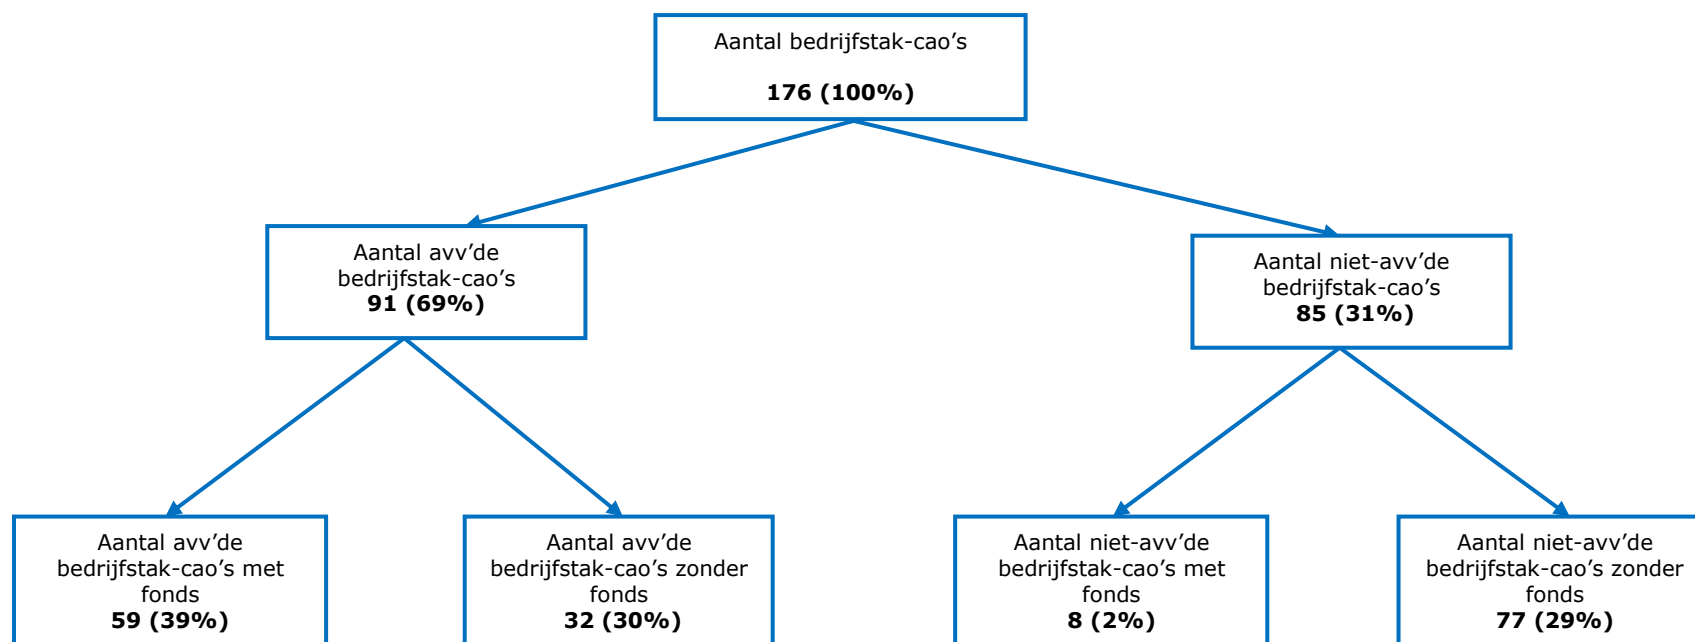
Aantal bedrijfstak-cao’s

**176 (100%)**

Aantal avv’de bedrijfstak-cao’s
**91 (69%)**

Aantal niet-avv’de bedrijfstak-cao’s
**85 (31%)**

Aantal avv’de bedrijfstak-cao’s met fonds
**59 (39%)**

Aantal avv’de bedrijfstak-cao’s zonder fonds
**32 (30%)**

Aantal niet-avv’de bedrijfstak-cao’s met fonds
**8 (2%)**

Aantal niet-avv’de bedrijfstak-cao’s zonder fonds
**77 (29%)**